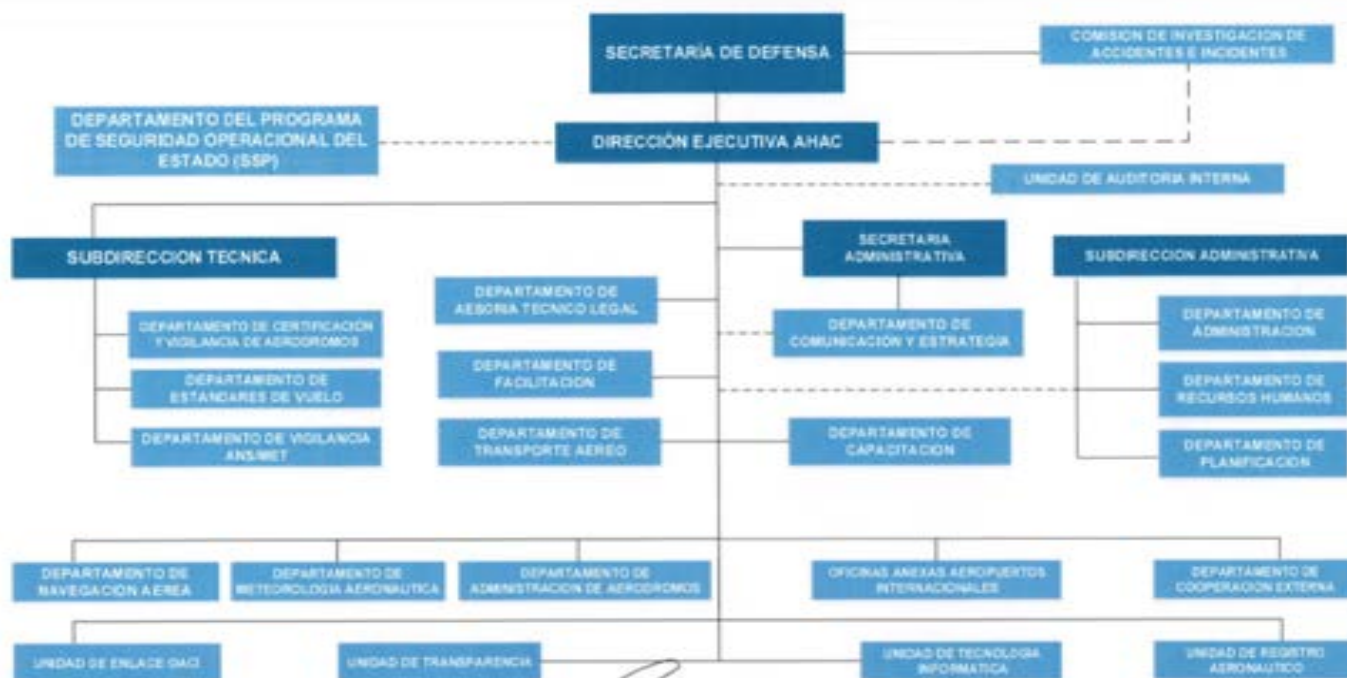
SECRETARÍA DE DEFENSA

COMISION DE INVESTIGACION DE ACCIDENTES E INCIDENTES

DEPARTAMENTO DEL PROGRAMA DE SEGURIDAD OPERACIONAL DEL ESTADO (SSP)

DIRECCIÓN EJECUTIVA AHAC

UNIDAD DE AUDITORIA INTERNA

SUBDIRECCION TECNICA

SECRETARIA ADMINISTRATIVA

SUBDIRECCION ADMINISTRATIVA

DEPARTAMENTO DE ASESORIA TECNICO LEGAL

DEPARTAMENTO DE CERTIFICACION Y VIGILANCIA DE AERODROMOS

DEPARTAMENTO DE COMUNICACION Y ESTRATEGIA

DEPARTAMENTO DE ADMINISTRACION

DEPARTAMENTO DE ESTANDARES DE VUELO

DEPARTAMENTO DE FACILITACION

DEPARTAMENTO DE RECURSOS HUMANOS

DEPARTAMENTO DE VIGILANCIA ANS/MET

DEPARTAMENTO DE TRANSPORTE AEREO

DEPARTAMENTO DE CAPACITACION

DEPARTAMENTO DE PLANIFICACION

DEPARTAMENTO DE NAVEGACION AEREA

DEPARTAMENTO DE METEOROLOGIA AERONAUTICA

DEPARTAMENTO DE ADMINISTRACION DE AERODROMOS

OFICINAS ANEXAS AEROPUERTOS INTERNACIONALES

DEPARTAMENTO DE COOPERACION EXTERNA

UNIDAD DE ENLACE OACI

UNIDAD DE TRANSPARENCIA

UNIDAD DE TECNOLOGIA INFORMATICA

UNIDAD DE REGISTRO AERONAUTICO